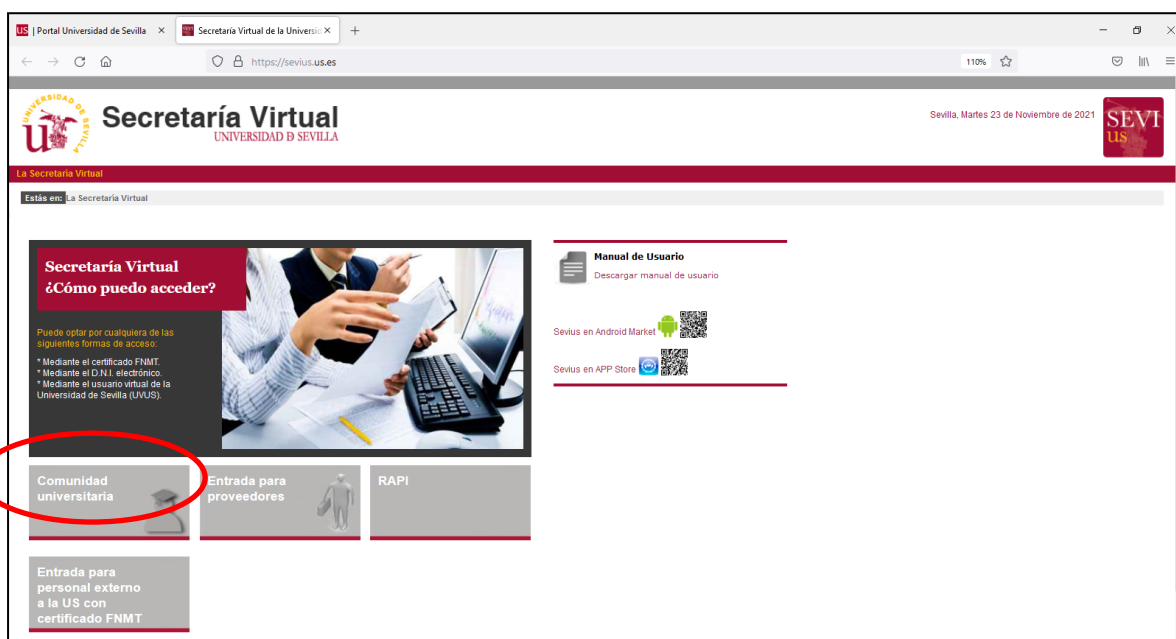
US | Portal Universidad de Sevilla ×
Secretaría Virtual de la Universi ×
+
https://sevius.us.es
110%

UNIVERSIDAD DE SEVILLA
Secretaría Virtual
UNIVERSIDAD DE SEVILLA
Sevilla, Martes 23 de Noviembre de 2021
SEVI us

La Secretaría Virtual
Estás en: La Secretaría Virtual

Secretaría Virtual
¿Cómo puedo acceder?

Puede optar por cualquiera de las siguientes formas de acceso:
* Mediante el certificado FNMT.
* Mediante el D.N.I. electrónico.
* Mediante el usuario virtual de la Universidad de Sevilla (UVUS).

Manual de Usuario
Descargar manual de usuario

Sevius en Android Market
Sevius en APP Store

Comunidad universitaria
Entrada para proveedores
RAPI

Entrada para personal externo a la US con certificado FNMT